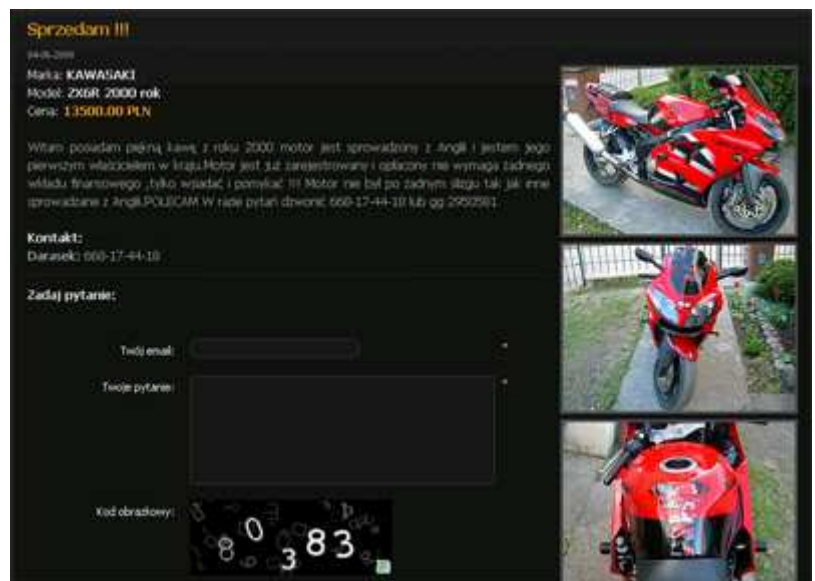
Sprzedam !!!

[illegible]

Marka: KAWASAKI
Model: ZX6R 2000 rok
Cena: 13500.00 PLN

Witam posiadam piękną kawę z roku 2000 motor jest sprowadzony z Angli i jestem jego pierwszym właścicielem w kraju.Motor jest już zarejestrowany i opłacony nie wymaga żadnego wkładu finansowego ,tylko wsiadać i pomykać !!! Motor nie był po żadnym ślizgu tak jak inne sprowadzane z Angli.POLECAM W razie pytań dzwonić 660-17-44-10 lub gg 2950581

Kontakt:
Darasek: 660-17-44-10

Zadaj pytanie:

Twój email: *

Twoje pytanie: *

Kod obrazkowy: 80383